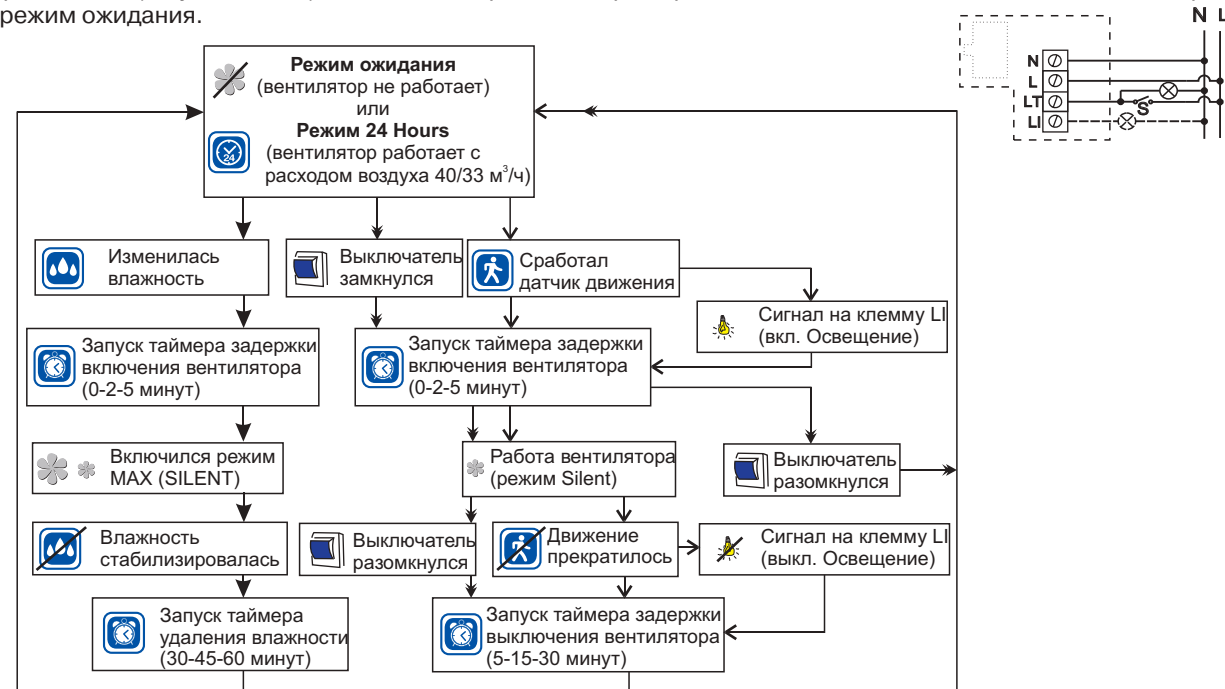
режим ожидания.

**Режим ожидания**
(вентилятор не работает)
или
**Режим 24 Hours**
(вентилятор работает с расходом воздуха 40/33 м$^3$/ч)

24

Изменилась влажность

Выключатель замкнулся

Сработал датчик движения

Сигнал на клемму LI (вкл. Освещение)

Запуск таймера задержки включения вентилятора (0-2-5 минут)

Запуск таймера задержки включения вентилятора (0-2-5 минут)

Включился режим MAX (SILENT)

Работа вентилятора (режим Silent)

Выключатель разомкнулся

Влажность стабилизировалась

Выключатель разомкнулся

Движение прекратилось

Сигнал на клемму LI (выкл. Освещение)

Запуск таймера удаления влажности (30-45-60 минут)

Запуск таймера задержки выключения вентилятора (5-15-30 минут)

N L

N
L
LT
LI
S